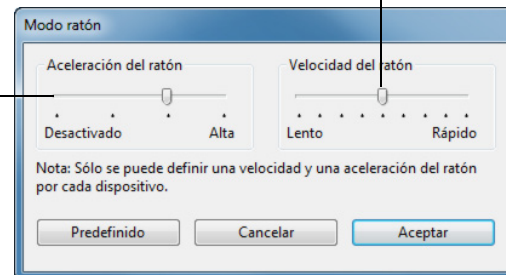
Modo ratón

Aceleración del ratón

Desactivado

Alta

Velocidad del ratón

Lento

Rápido

Nota: Sólo se puede definir una velocidad y una aceleración del ratón por cada dispositivo.

Predefinido

Cancelar

Aceptar